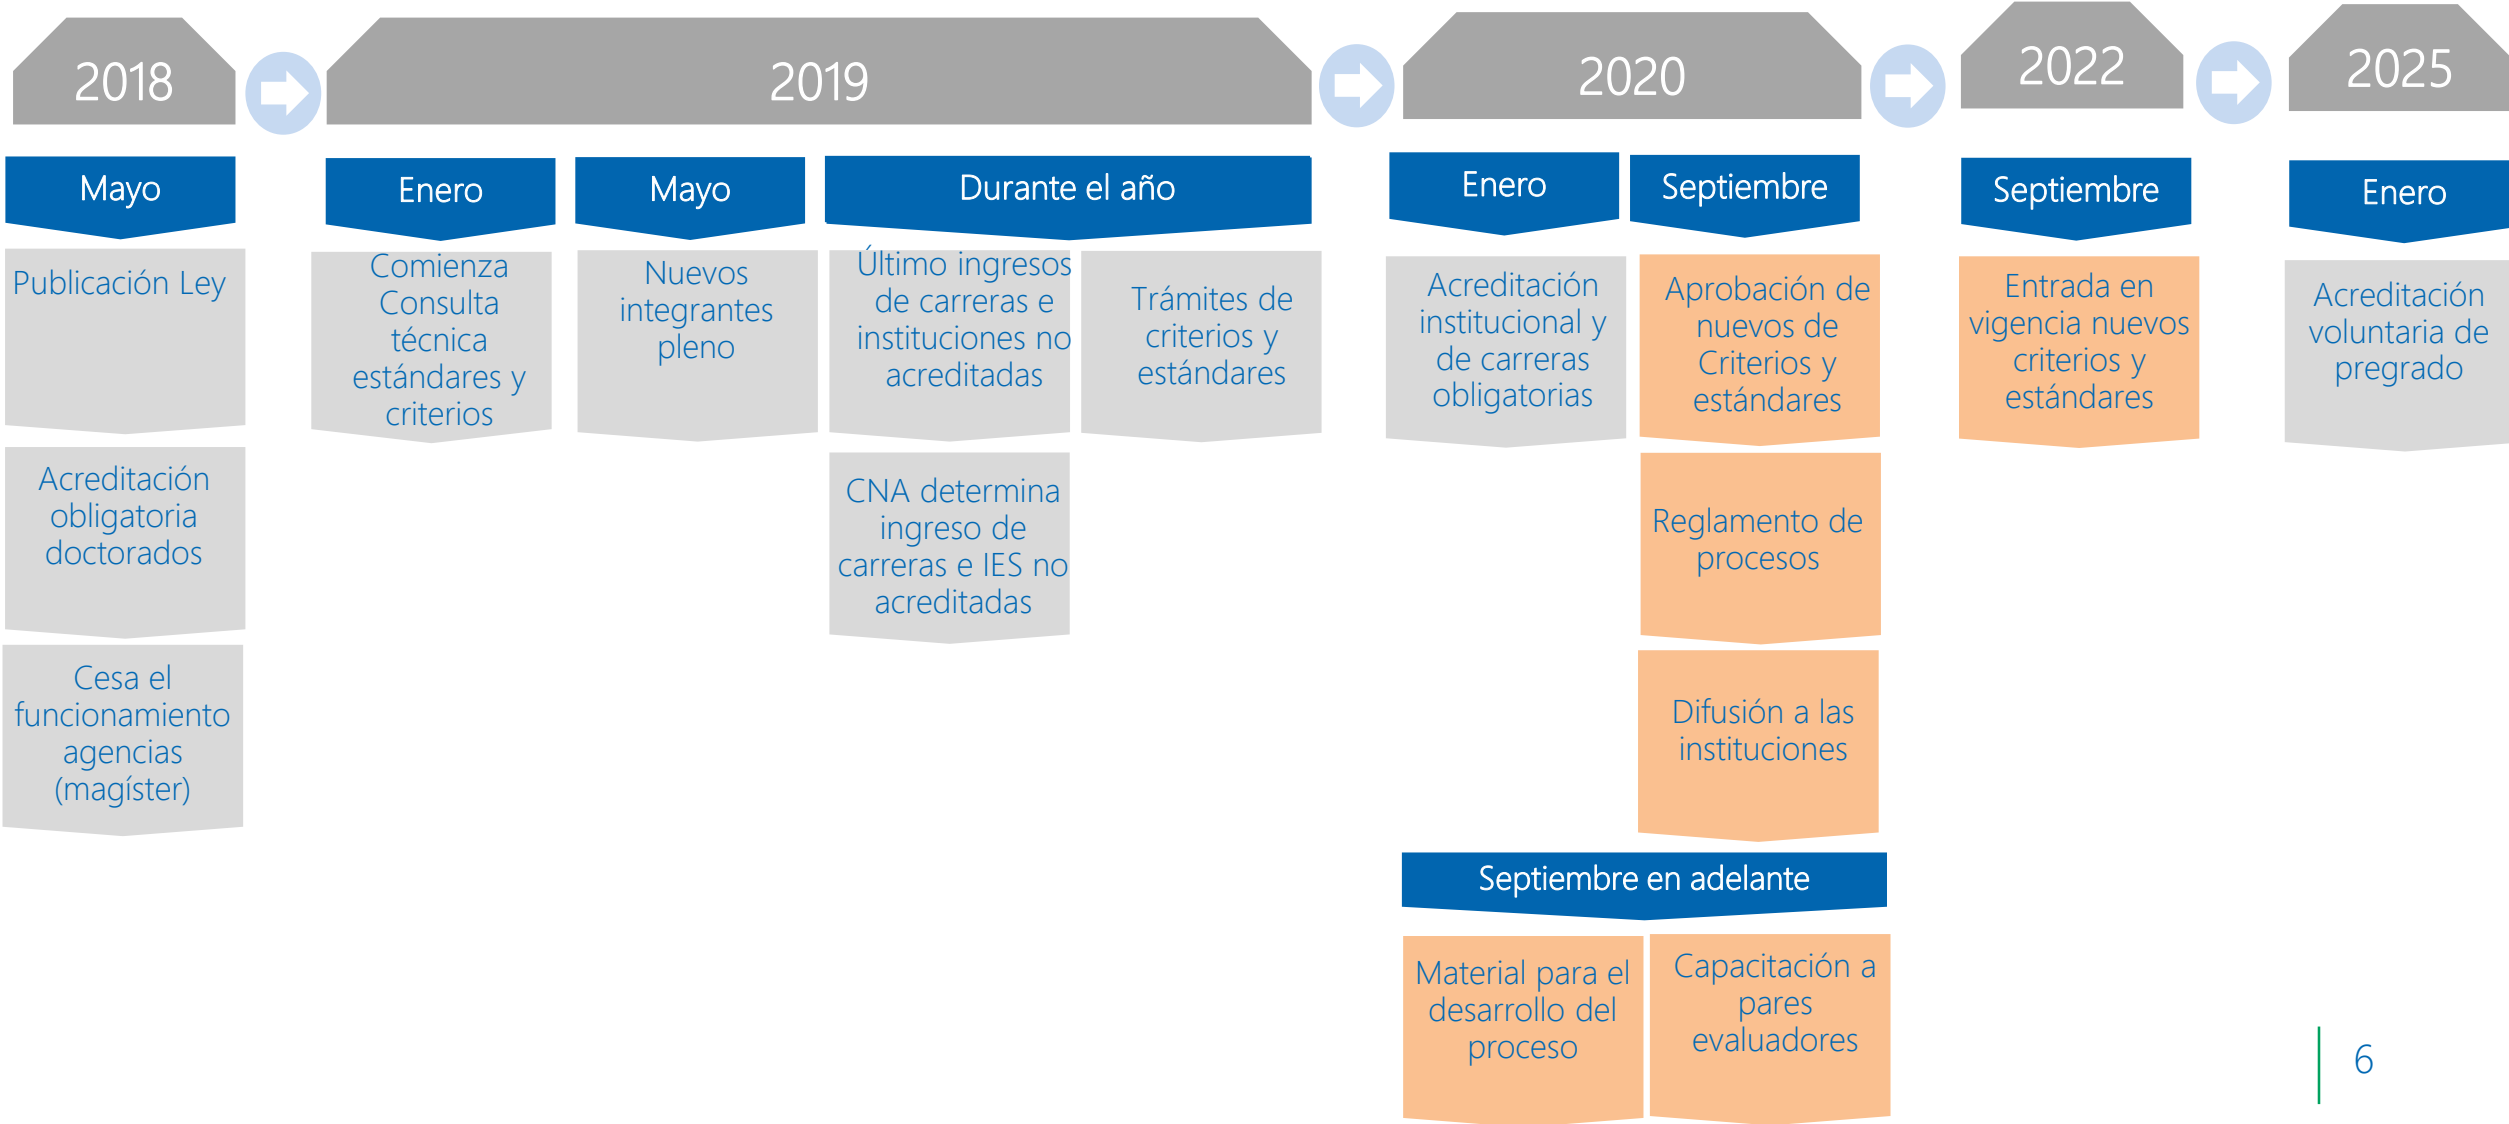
2018

Mayo

Publicación Ley

Acreditación obligatoria doctorados

Cesa el funcionamiento agencias (magíster)

2019

Enero

Comienza Consulta técnica estándares y criterios

Mayo

Nuevos integrantes pleno

Durante el año

Último ingresos de carreras e instituciones no acreditadas

Trámites de criterios y estándares

CNA determina ingreso de carreras e IES no acreditadas

2020

Enero

Acreditación institucional y de carreras obligatorias

Septiembre

Aprobación de nuevos de Criterios y estándares

Reglamento de procesos

Difusión a las instituciones

Septiembre en adelante

Material para el desarrollo del proceso

Capacitación a pares evaluadores

2022

Septiembre

Entrada en vigencia nuevos criterios y estándares

2025

Enero

Acreditación voluntaria de pregrado

6